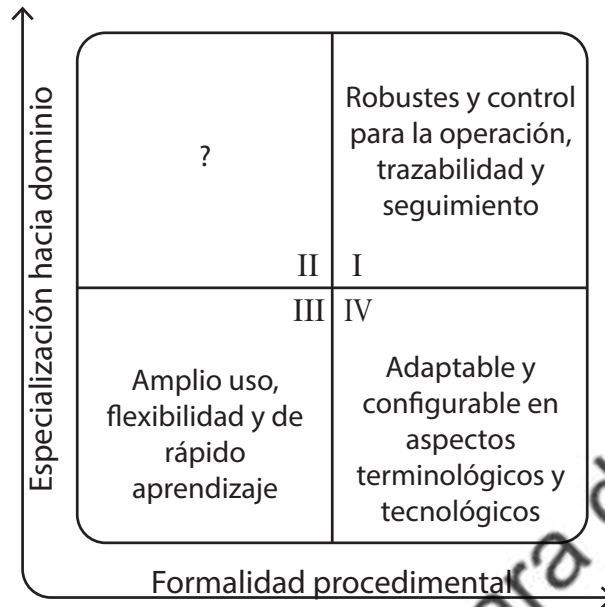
Especialización hacia dominio

?

II

Robustes y control para la operación, trazabilidad y seguimiento

I

III

Amplio uso, flexibilidad y de rápido aprendizaje

IV

Adaptable y configurable en aspectos terminológicos y tecnológicos

Formalidad procedimental